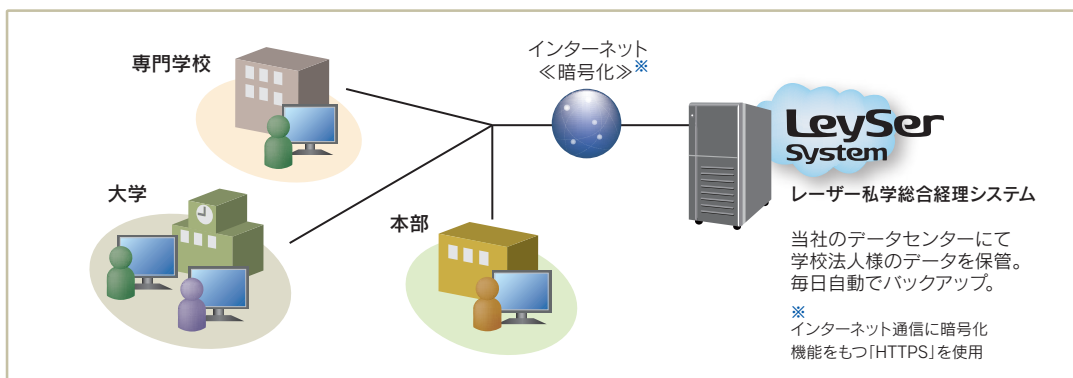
専門学校

インターネット
≪暗号化≫※

LeySer System

レーザー私学総合経理システム

大学

本部

当社のデータセンターにて
学校法人様のデータを保管。
毎日自動でバックアップ。

※
インターネット通信に暗号化
機能をもつ「HTTPS」を使用